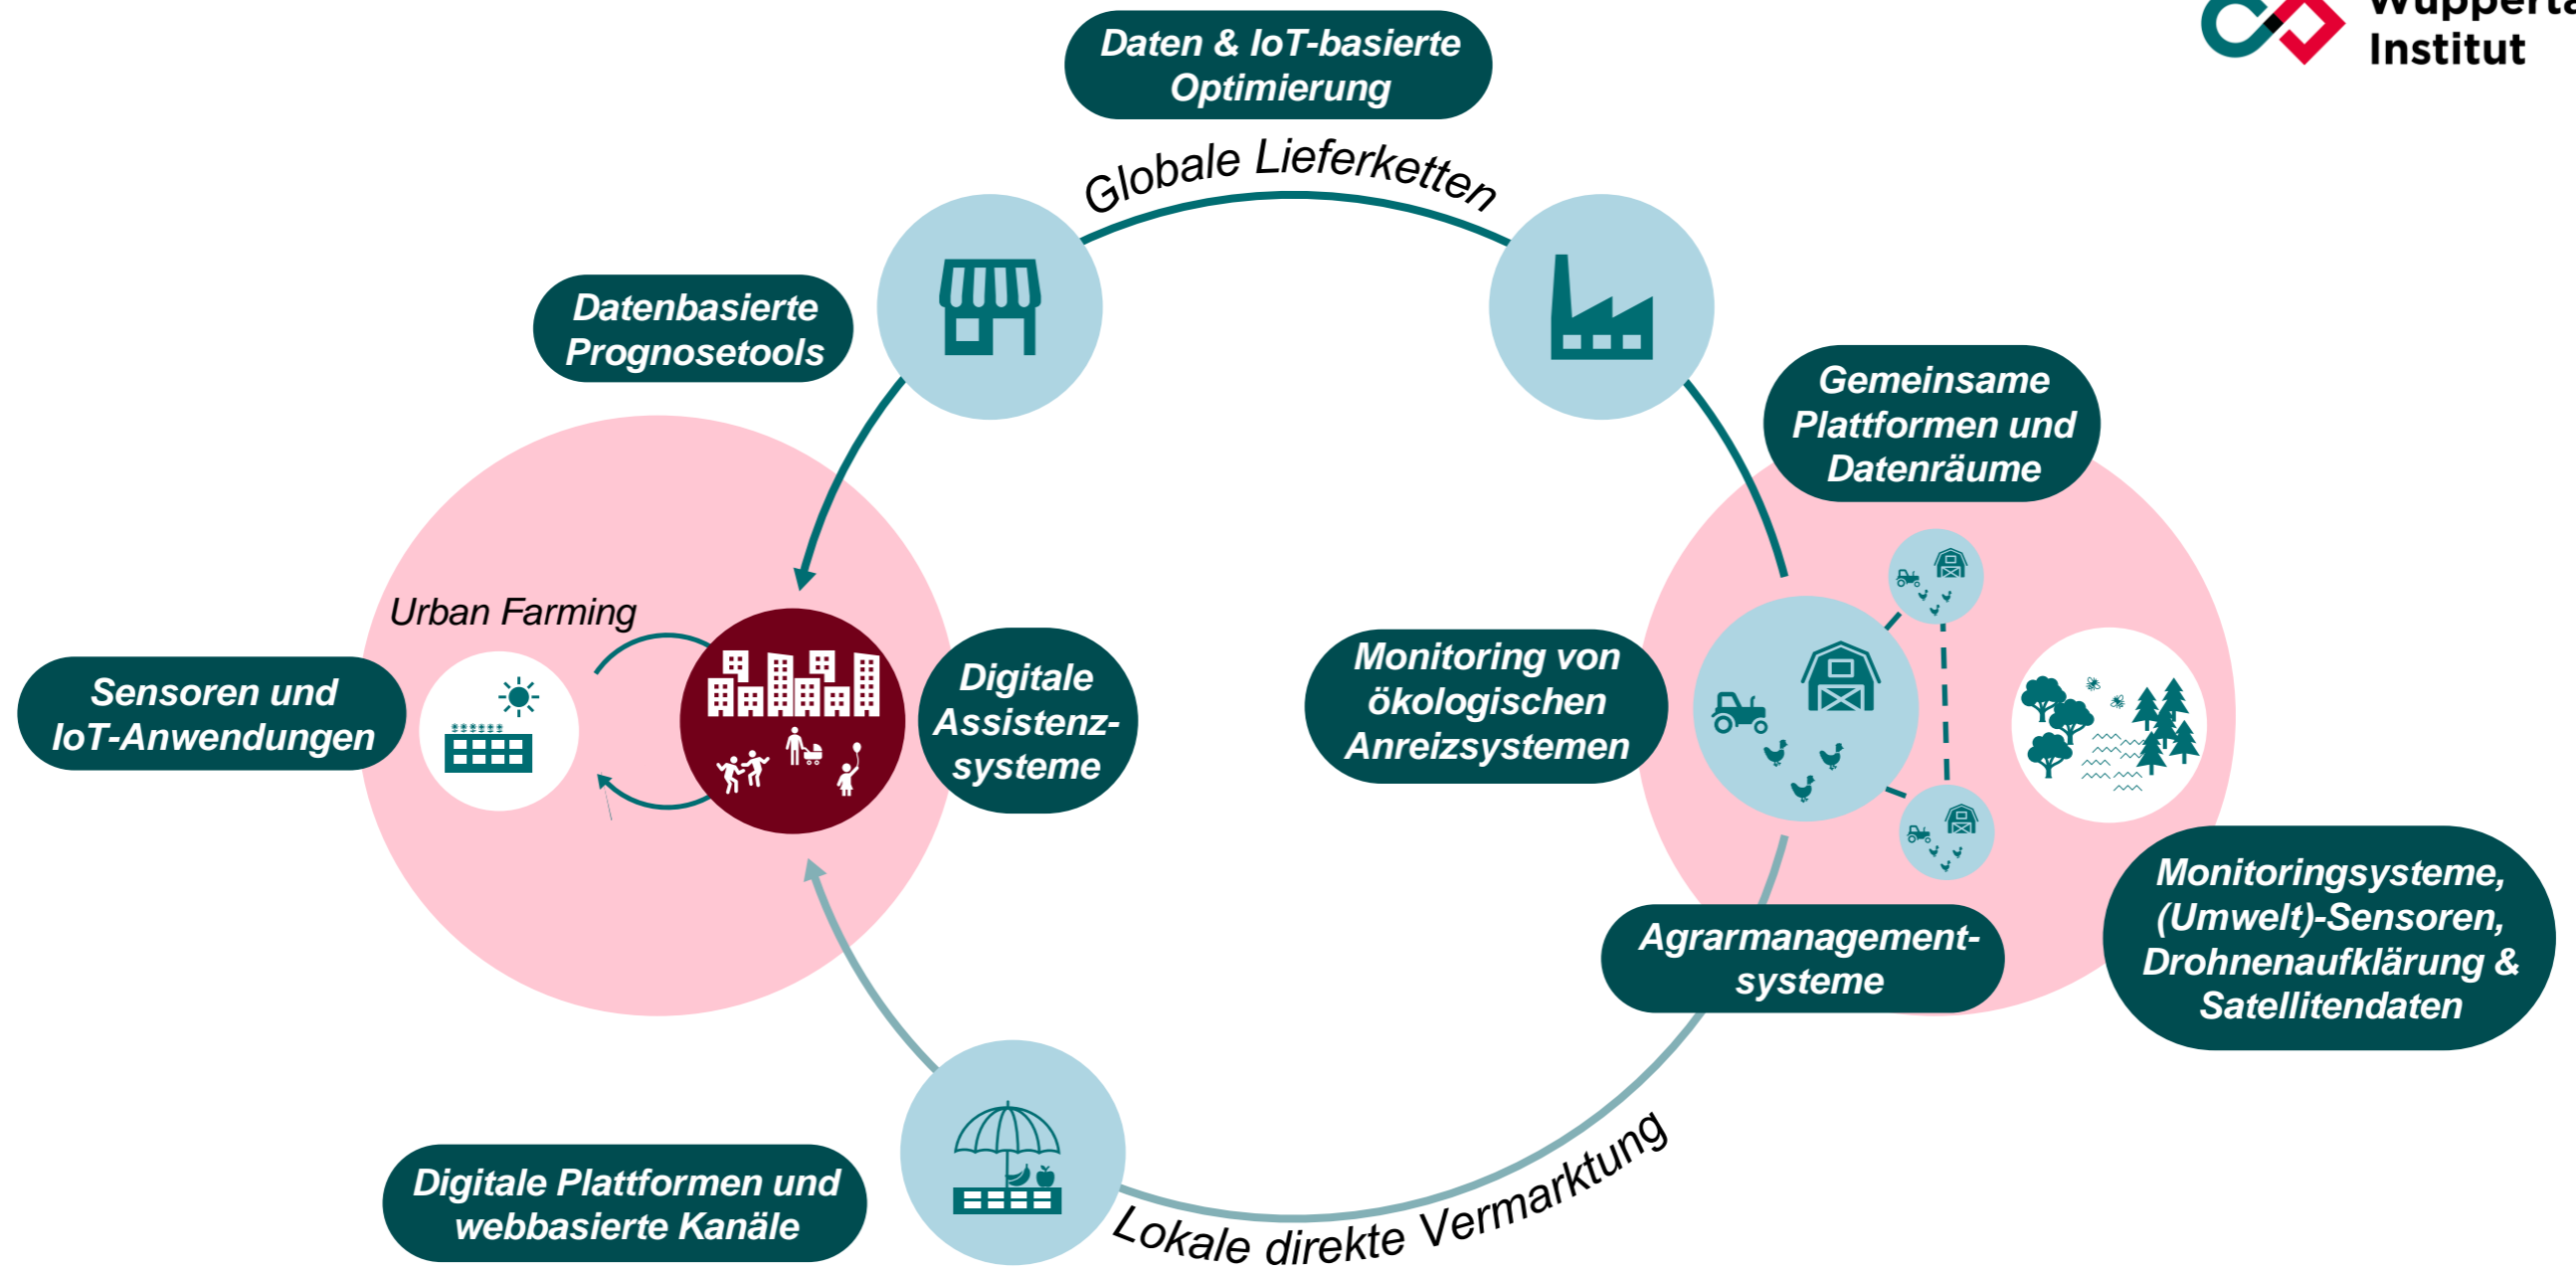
Wupperta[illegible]
Institut

Daten & IoT-basierte Optimierung

Globale Lieferketten

Datenbasierte Prognosetools

Gemeinsame Plattformen und Datenräume

Urban Farming

Sensoren und IoT-Anwendungen

Digitale Assistenz-systeme

Monitoring von ökologischen Anreizsystemen

Monitoringsysteme, (Umwelt)-Sensoren, Drohnenaufklärung & Satellitendaten

Agrarmanagement-systeme

Digitale Plattformen und webbasierte Kanäle

Lokale direkte Vermarktung